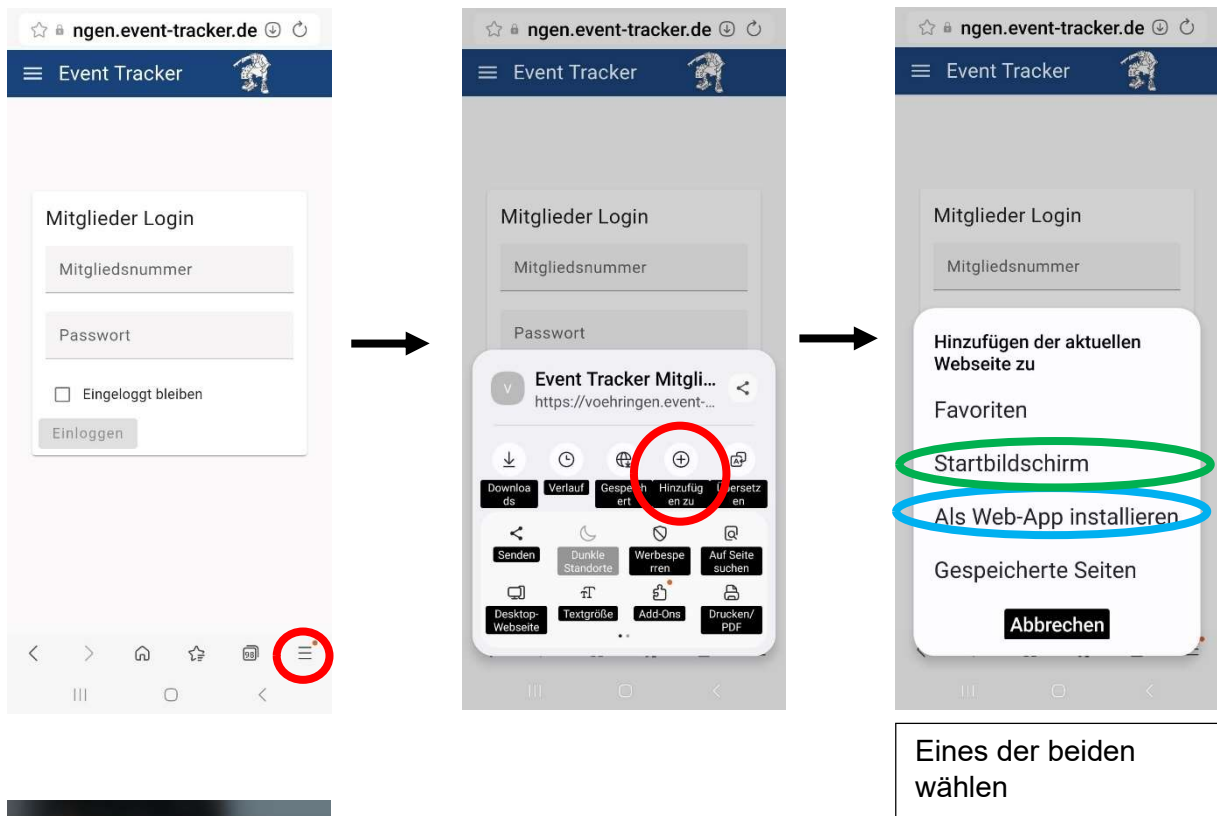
ngen.event-tracker.de

Event Tracker

Mitglieder Login

Mitgliedsnummer

Passwort

Eingeloggt bleiben

Einloggen

98

ngen.event-tracker.de

Event Tracker

Mitglieder Login

Mitgliedsnummer

Passwort

V

Event Tracker Mitgli...

https://voehringen.event-...

Downloads

Verlauf

Gespeichert

Hinzufügen zu

Übersetzen

Senden

Dunkle Standorte

Werbesperren

Auf Seite suchen

Desktop-Webseite

Textgröße

Add-Ons

Drucken/ PDF

ngen.event-tracker.de

Event Tracker

Mitglieder Login

Mitgliedsnummer

Hinzufügen der aktuellen Webseite zu

Favoriten

Startbildschirm

Als Web-App installieren

Gespeicherte Seiten

Abbrechen

Eines der beiden wählen